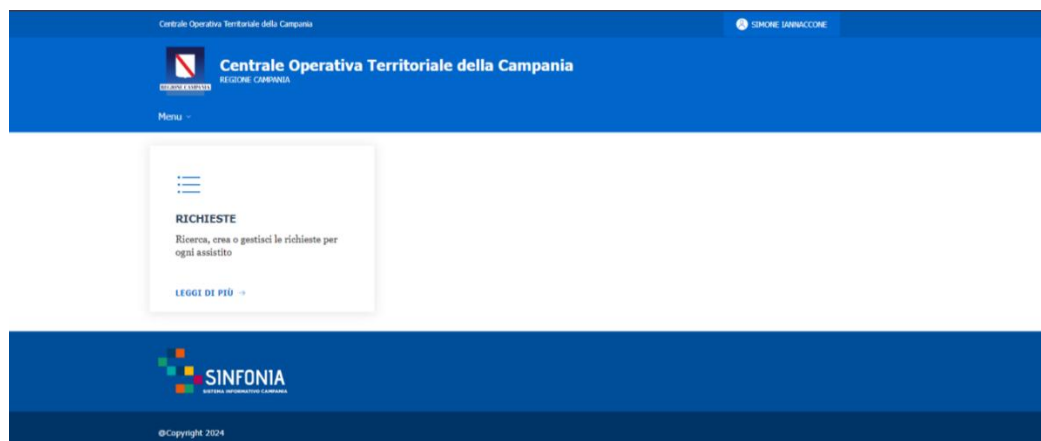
Centrale Operativa Territoriale della Campania

SIMONE IANNACCONE

REGIONE CAMPANIA

Centrale Operativa Territoriale della Campania
REGIONE CAMPANIA

Menu

RICHIESTE

Ricerca, crea o gestisci le richieste per ogni assistito

LEGGI DI PIÙ →

SINFONIA
SISTEMA INFORMATIVO CAMPANIA

©Copyright 2024